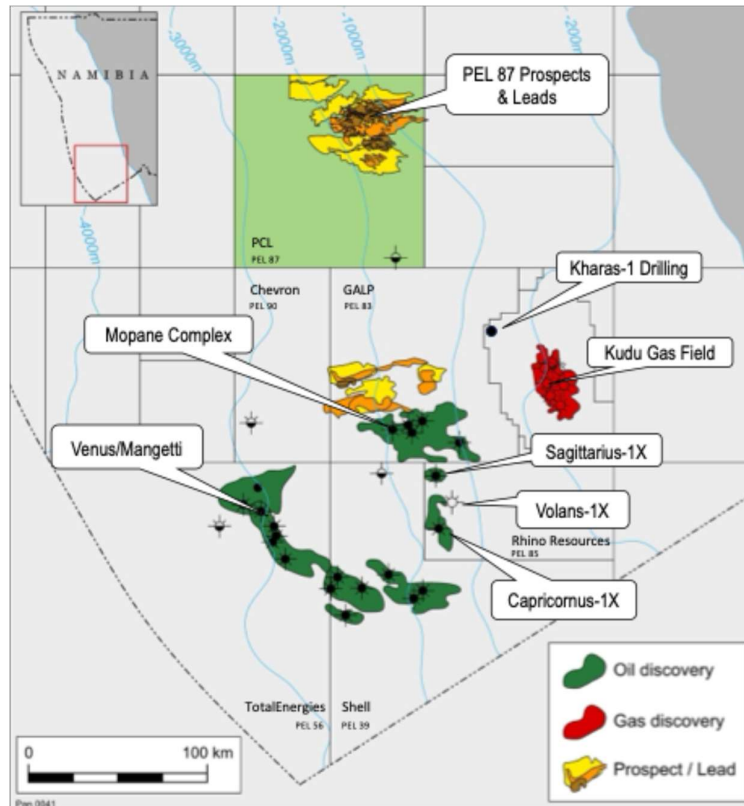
NAMIBIA

-3000m

-2000m

-1000m

-200m

-4000m

PEL 87 Prospects & Leads

PCL
PEL 87

Kharas-1 Drilling

Chevron
PEL 90

GALP
PEL 83

Mopane Complex

Kudu Gas Field

Venus/Mangetti

Sagittarius-1X

Volans-1X

Rhino Resources
PEL 85

Capricornus-1X

Oil discovery

Gas discovery

Prospect / Lead

TotalEnergies
PEL 56

Shell
PEL 39

0

100 km

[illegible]